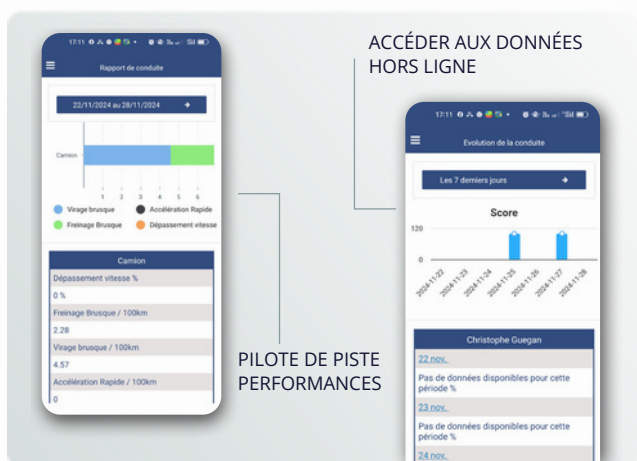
17:11

Rapport de conduite

22/11/2024 au 28/11/2024 →

Camion

1 2 3 4 5 6

Virage brusque
Accélération Rapide
Freinage Brusque
Dépassement vitesse

Camion

Dépassement vitesse %

0 %

Freinage Brusque / 100km

2.28

Virage brusque / 100km

4.57

Accélération Rapide / 100km

0

ACCÉDER AUX DONNÉES HORS LIGNE

PILOTE DE PISTE PERFORMANCES

17:11

Evolution de la conduite

Les 7 derniers jours →

Score

120

0

2024-11-22 2024-11-23 2024-11-24 2024-11-25 2024-11-26 2024-11-27 2024-11-28

Christophe Guegan

22 nov.

Pas de données disponibles pour cette période %

23 nov.

Pas de données disponibles pour cette période %

24 nov.